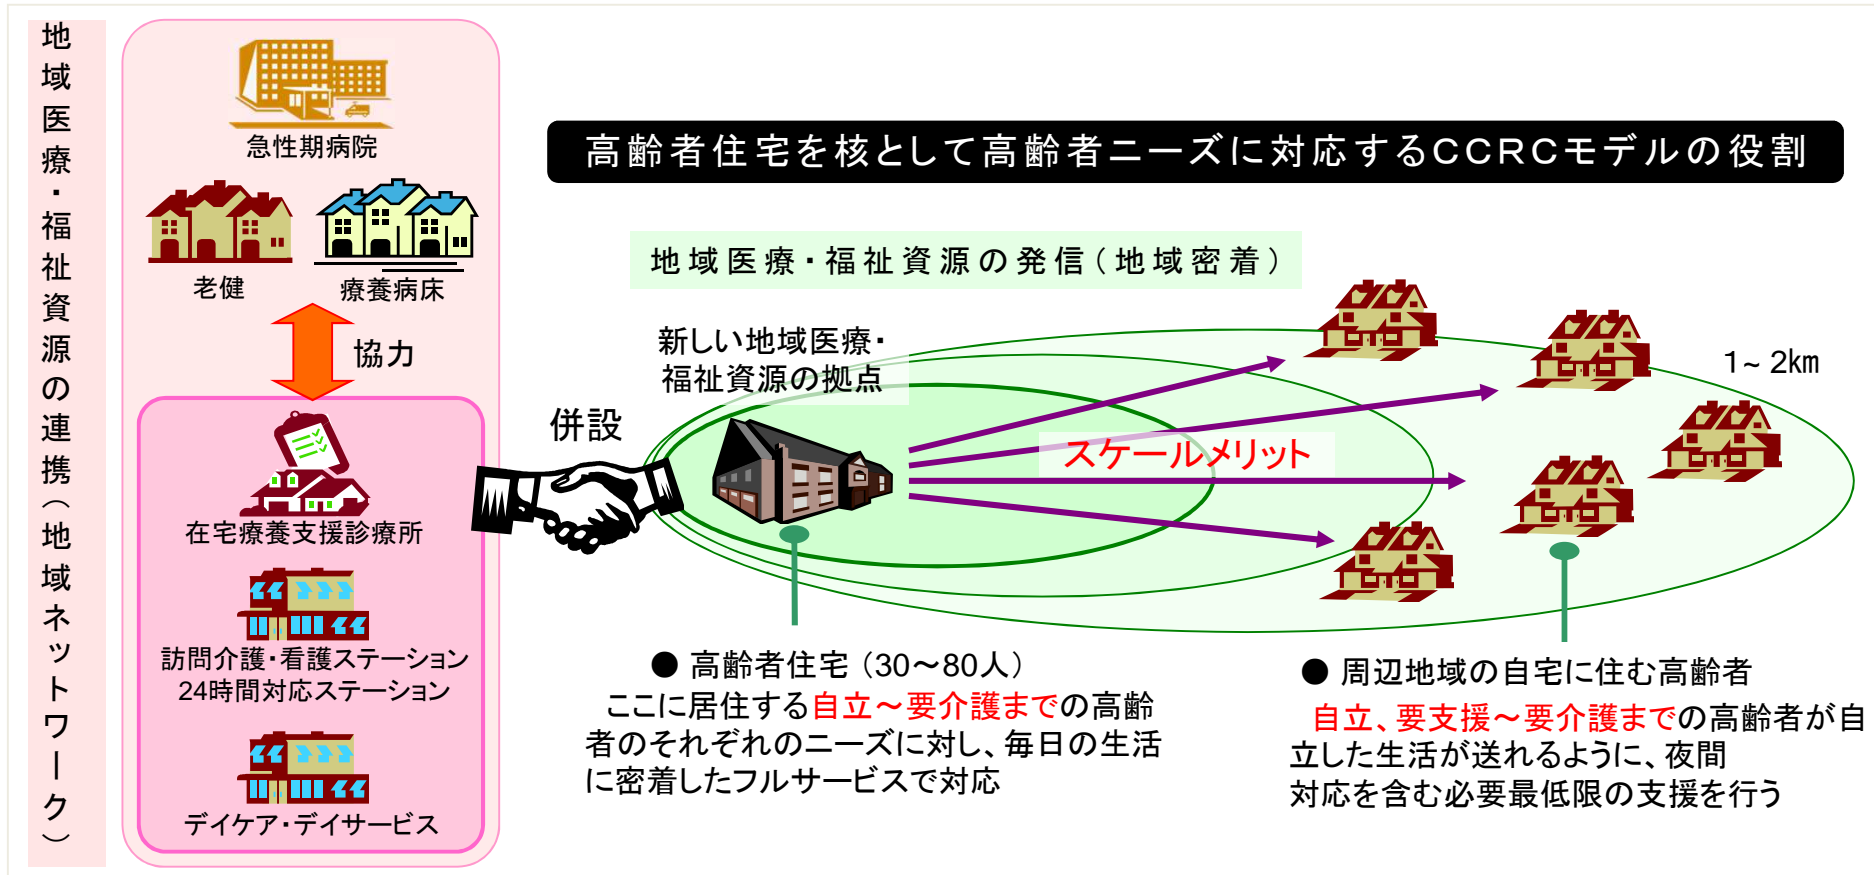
地域医療・福祉資源の連携（地域ネットワーク）

急性期病院

老健

療養病床

協力

在宅療養支援診療所

訪問介護・看護ステーション
24時間対応ステーション

デイケア・デイサービス

高齢者住宅を核として高齢者ニーズに対応するCCRCモデルの役割

地域医療・福祉資源の発信（地域密着）

新しい地域医療・福祉資源の拠点

併設

スケールメリット

1～2km

● 高齢者住宅（30～80人）
ここに居住する自立～要介護までの高齢者のそれぞれのニーズに対し、毎日の生活に密着したフルサービスで対応

● 周辺地域の自宅に住む高齢者
自立、要支援～要介護までの高齢者が自立した生活が送れるように、夜間対応を含む必要最低限の支援を行う